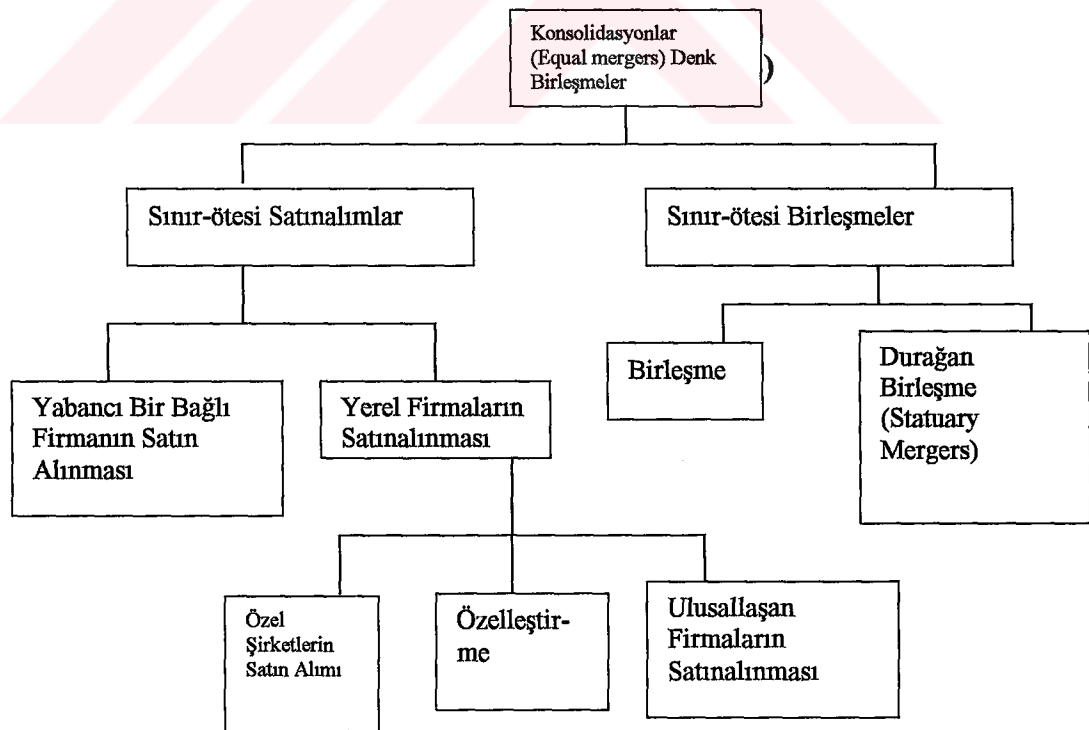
Konsolidasyonlar (Equal mergers) Denk Birleşmeler )

Sınır-ötesi Satınalımlar

Sınır-ötesi Birleşmeler

Yabancı Bir Bağlı Firmanın Satın Alınması

Yerel Firmaların Satınalınması

Birleşme

Durağan Birleşme (Statuary Mergers)

Özel Şirketlerin Satın Alımı

Özelleştir-me

Ulusallaşan Firmaların Satınalınması